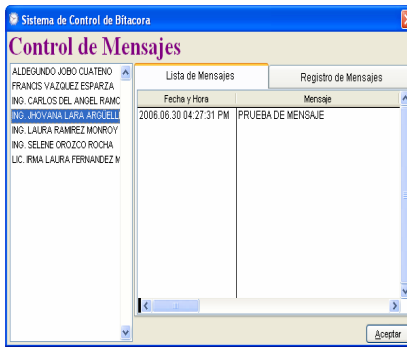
Sistema de Control de Bitacora

Control de Mensajes

ALDEGUNDO JOBO CUATENO
FRANCIS VAZQUEZ ESPARZA
ING. CARLOS DEL ANGEL RAMC
ING. JHOVANA LARA ARGUELL
ING. LAURA RAMIREZ MONROY
ING. SELENE OROZCO ROCHA
LIC. IRMA LAURA FERNANDEZ M

Lista de Mensajes | Registro de Mensajes

| Fecha y Hora | Mensaje |
|---|---|
| 2006.06.30 04:27:31 PM | PRUEBA DE MENSAJE |

Aceptar